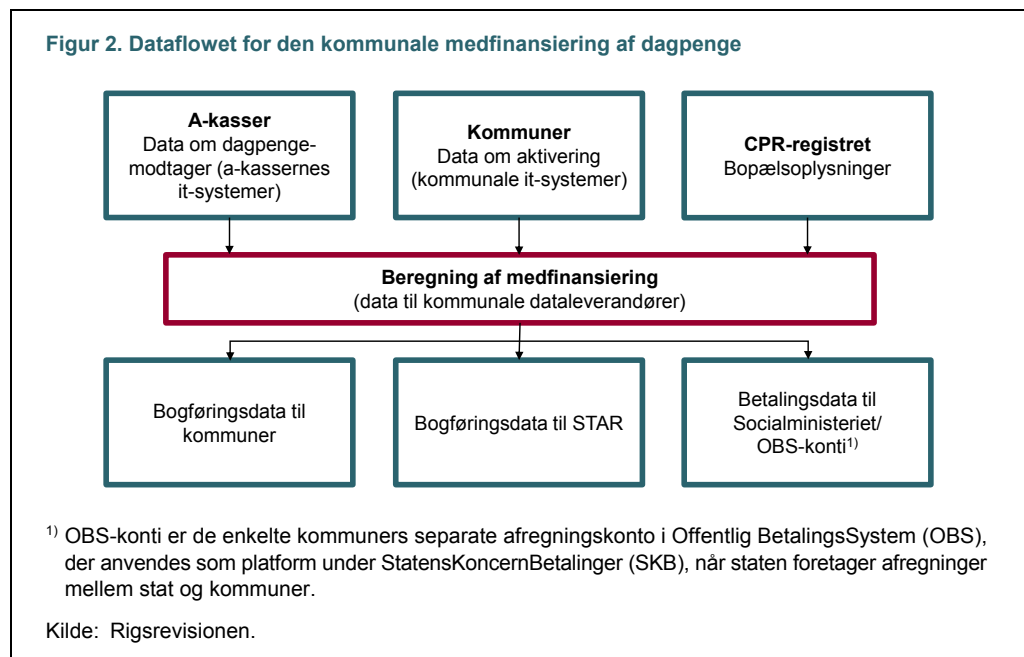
Figur 2. Dataflowet for den kommunale medfinansiering af dagpenge

A-kasser
Data om dagpengemodtager (a-kassernes it-systemer)

Kommuner
Data om aktivering (kommunale it-systemer)

CPR-registret
Bopælsoplysninger

Beregning af medfinansiering
(data til kommunale dataleverandører)

Bogføringsdata til kommuner

Bogføringsdata til STAR

Betalingsdata til Socialministeriet/ OBS-konti$^{1)}$

$^{1)}$ OBS-konti er de enkelte kommuners separate afregningskonto i Offentlig BetalingsSystem (OBS), der anvendes som platform under StatensKoncernBetalinger (SKB), når staten foretager afregninger mellem stat og kommuner.

Kilde: Rigsrevisionen.